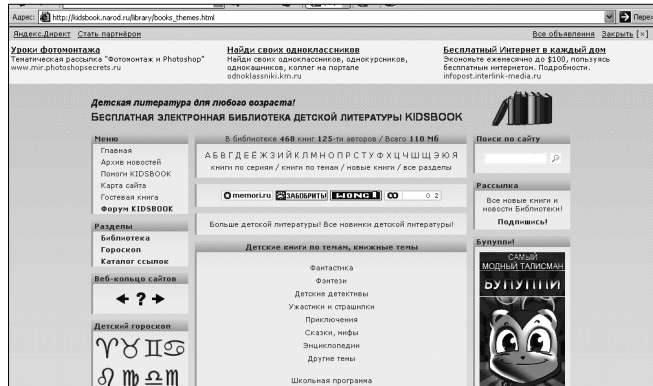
Адрес: http://kidsbook.narod.ru/library/books_themes.html

Перей

Яндекс.Директ Стать партнёром

Все объявления Закрыть [×]

Уроки фотомонтажа
Тематическая рассылка "Фотомонтаж и Photoshop"
www.mir.photoshopsecrets.ru

Найди своих одноклассников
Найди своих одноклассников, однокурсников, однокашников, каплег на портале
odnoklassniki.km.ru

Бесплатный Интернет в каждый дом
Экономьте ежемесячно до $100, пользуясь бесплатным интернетом. Подробности.
infopost.interlink-media.ru

Детская литература для любого возраста!
БЕСПЛАТНАЯ ЭЛЕКТРОННАЯ БИБЛИОТЕКА ДЕТСКОЙ ЛИТЕРАТУРЫ KIDSBOOK

Меню
Главная
Архив новостей
Помоги KIDSBOOK
Карта сайта
Гостевая книга
Форум KIDSBOOK

Разделы
Библиотека
Гороскоп
Каталог ссылок

Веб-кольцо сайтов

Детский гороскоп

В библиотеке 468 книг 125-ти авторов / Всего 110 Мб

А Б В Г Д Е Ё Ж З И Й К Л М Н О П Р С Т У Ф Х Ц Ч Ш Щ Э Ю Я
книги по сериям / книги по темам / новые книги / все разделы

memori.ru ЗАБОБРИТЬ! LIONGI 0 2

Больше детской литературы! Все новинки детской литературы!

Детские книги по темам, книжные темы

Фантастика
Фэнтези
Детские детективы
Ужастики и страшилки
Приключения
Сказки, мифы
Энциклопедии
Другие темы

Школьная программа

Поиск по сайту

Рассылка
Все новые книги и новости Библиотеки!
Подпишись!

Бупупи!
САМЫЙ МОДНЫЙ ТАЛИСМАН
БУПУППИ